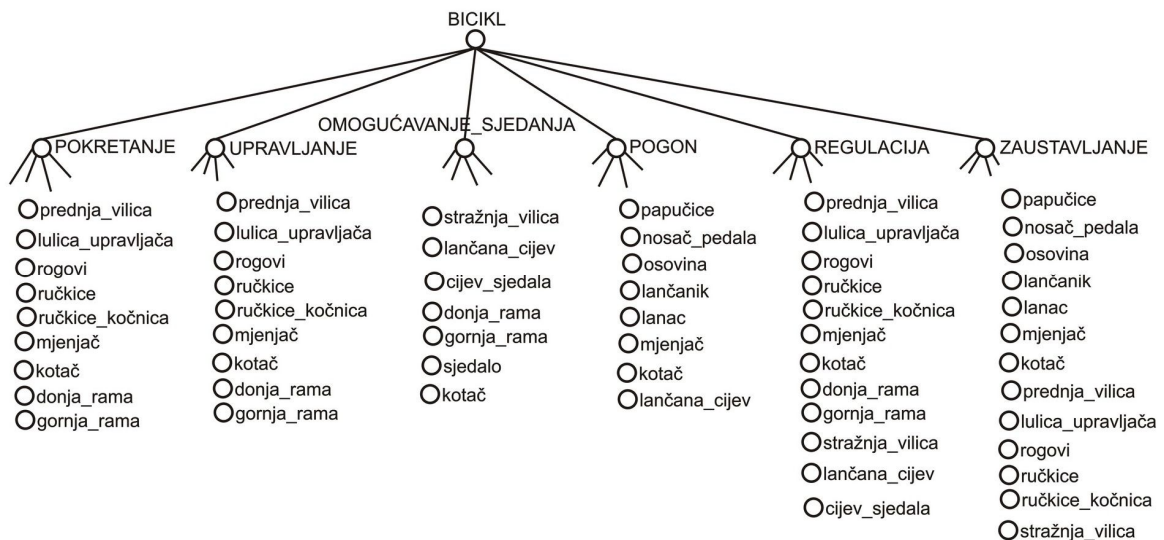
BICIKL

POKRETANJE
prednja_vilica
lulica_upravljača
rogovi
ručkice
ručkice_kočnica
mjenjač
kotač
donja_rama
gornja_rama

UPRAVLJANJE
prednja_vilica
lulica_upravljača
rogovi
ručkice
ručkice_kočnica
mjenjač
kotač
donja_rama
gornja_rama

OMOGUĆAVANJE_SJEDANJA
stražnja_vilica
lančana_cijev
cijev_sjedala
donja_rama
gornja_rama
sjedalo
kotač

POGON
papučice
nosač_pedala
osovina
lančanik
lanac
mjenjač
kotač
lančana_cijev

REGULACIJA
prednja_vilica
lulica_upravljača
rogovi
ručkice
ručkice_kočnica
mjenjač
kotač
donja_rama
gornja_rama
stražnja_vilica
lančana_cijev
cijev_sjedala

ZAUSTAVLJANJE
papučice
nosač_pedala
osovina
lančanik
lanac
mjenjač
kotač
prednja_vilica
lulica_upravljača
rogovi
ručkice
ručkice_kočnica
stražnja_vilica